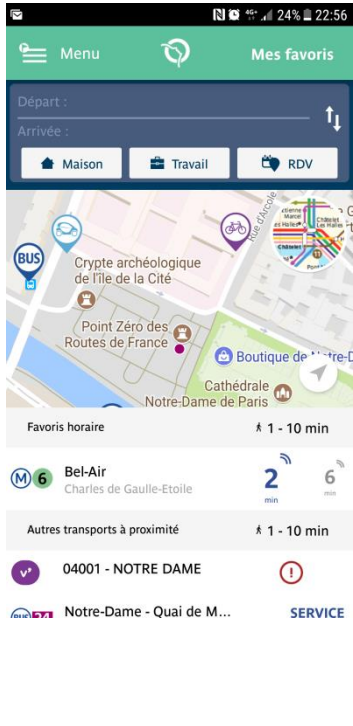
24% 22:56

Menu

Mes favoris

Départ :

Arrivée :

Maison

Travail

RDV

BUS

Crypte archéologique de l'île de la Cité

Rue d'Arcole

Point Zéro des Routes de France

Boutique de Notre-D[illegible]

Cathédrale Notre-Dame de Paris

Favoris horaire

1 - 10 min

M 6

Bel-Air

Charles de Gaulle-Etoile

2 min

6 min

Autres transports à proximité

1 - 10 min

04001 - NOTRE DAME

BUS 24

Notre-Dame - Quai de M...

SERVICE